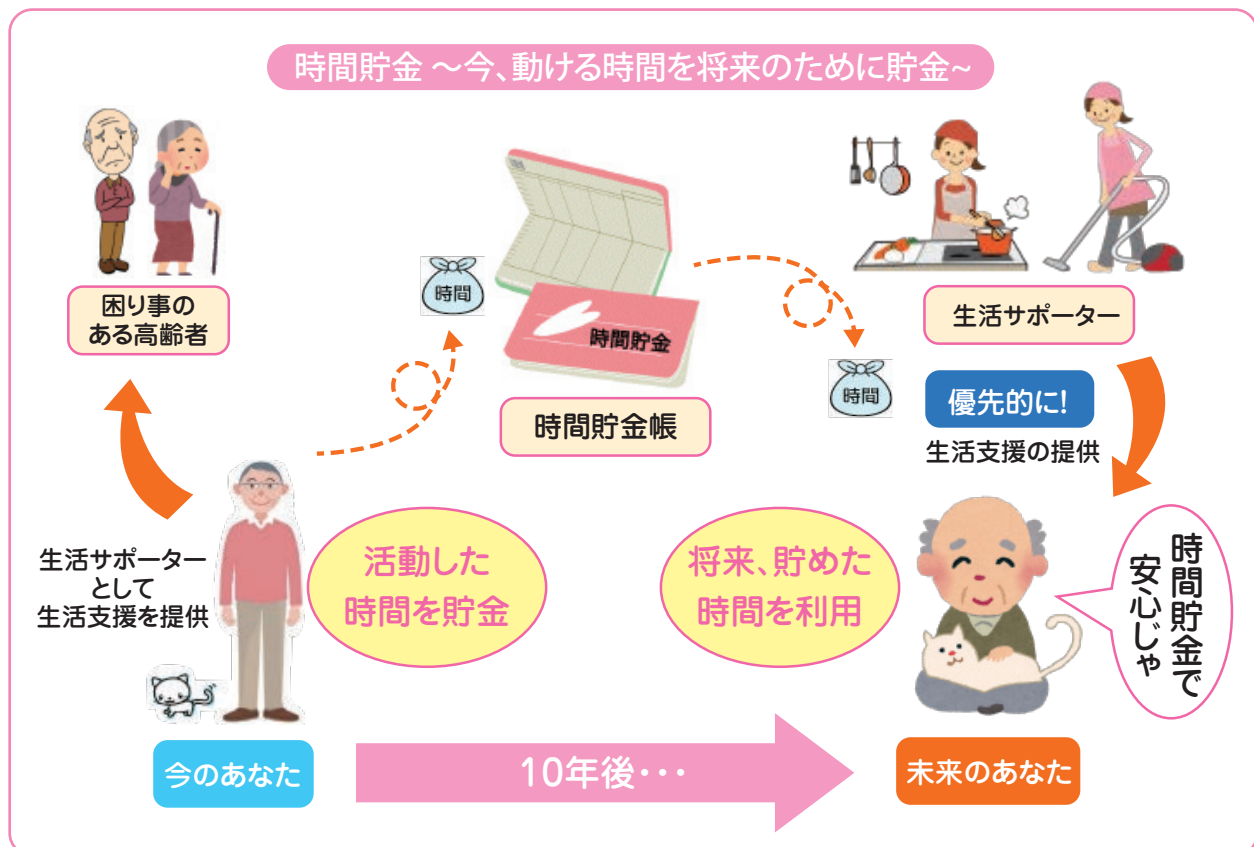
時間貯金 ～今、動ける時間を将来のために貯金～

困り事のある高齢者

時間

時間貯金

時間貯金帳

時間

生活サポーター

優先的に!

生活支援の提供

生活サポーターとして生活支援を提供

活動した時間を貯金

将来、貯めた時間を利用

時間貯金で安心じゃ

今のあなた

10年後・・・

未来のあなた